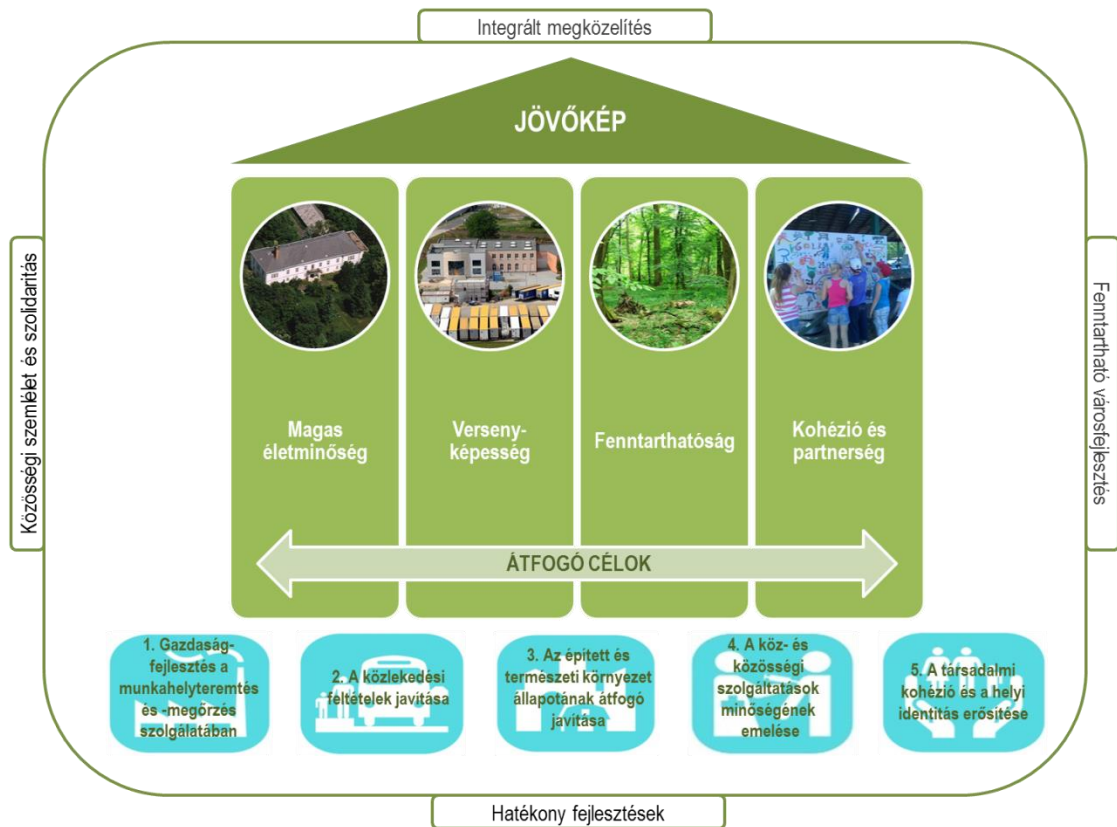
Integrált megközelítés

JÖVŐKÉP

Közösségi szemlélet és szolidaritás

Fenntartható városfejlesztés

Magas életminőség

Versenyképesség

Fenntarthatóság

Kohézió és partnerség

ÁTFOGÓ CÉLOK

1. Gazdaságfejlesztés a munkahelyteremtés és -megőrzés szolgálatában

2. A közlekedési feltételek javítása

3. Az épített és természeti környezet állapotának átfogó javítása

4. A köz- és közösségi szolgáltatások minőségének emelése

5. A társadalmi kohézió és a helyi identitás erősítése

Hatékony fejlesztések